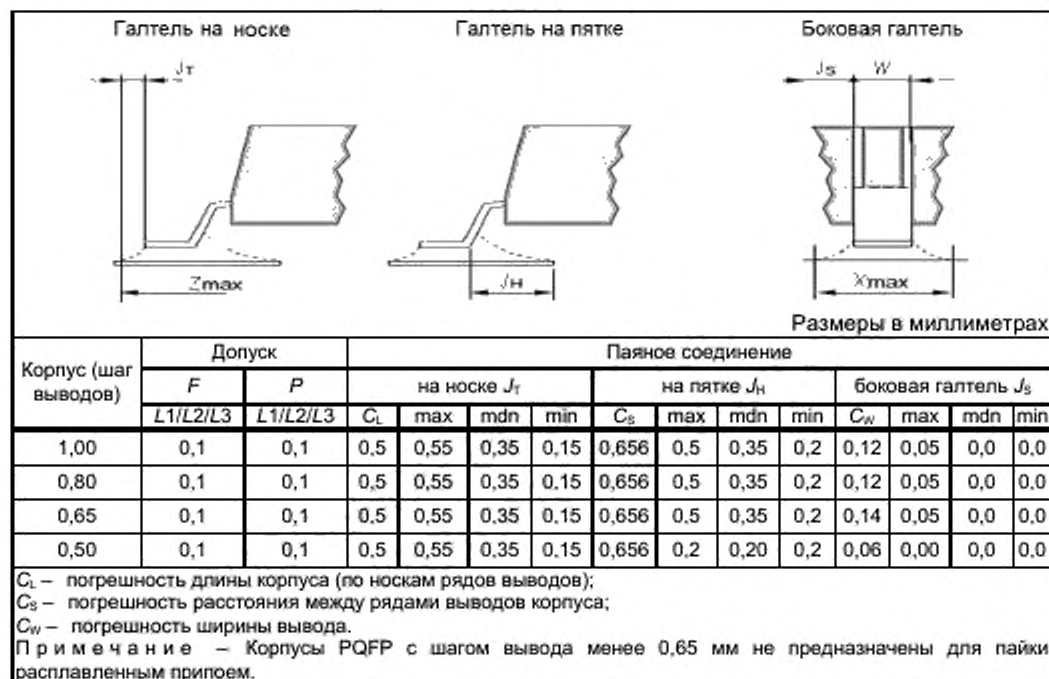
Галтель на носке

$J_T$

Zmax

Галтель на пятке

$J_H$

Боковая галтель

$J_S$

W

Xmax

Размеры в миллиметрах

| Корпус (шаг выводов) | Допуск | | Паяное соединение | | | | | | | | | | | |
|---|---|---|---|---|---|---|---|---|---|---|---|---|---|---|
| | F | P | на носке $J_T$ | | | | на пятке $J_H$ | | | | боковая галтель $J_S$ | | | |
| | L1/L2/L3 | L1/L2/L3 | $C_L$ | max | mdn | min | $C_S$ | max | mdn | min | $C_W$ | max | mdn | min |
| 1,00 | 0,1 | 0,1 | 0,5 | 0,55 | 0,35 | 0,15 | 0,656 | 0,5 | 0,35 | 0,2 | 0,12 | 0,05 | 0,0 | 0,0 |
| 0,80 | 0,1 | 0,1 | 0,5 | 0,55 | 0,35 | 0,15 | 0,656 | 0,5 | 0,35 | 0,2 | 0,12 | 0,05 | 0,0 | 0,0 |
| 0,65 | 0,1 | 0,1 | 0,5 | 0,55 | 0,35 | 0,15 | 0,656 | 0,5 | 0,35 | 0,2 | 0,14 | 0,05 | 0,0 | 0,0 |
| 0,50 | 0,1 | 0,1 | 0,5 | 0,55 | 0,35 | 0,15 | 0,656 | 0,2 | 0,20 | 0,2 | 0,06 | 0,00 | 0,0 | 0,0 |

$C_L$ – погрешность длины корпуса (по носкам рядов выводов);
$C_S$ – погрешность расстояния между рядами выводов корпуса;
$C_W$ – погрешность ширины вывода.
Примечание – Корпусы PQFP с шагом вывода менее 0,65 мм не предназначены для пайки расплавленным припоем.